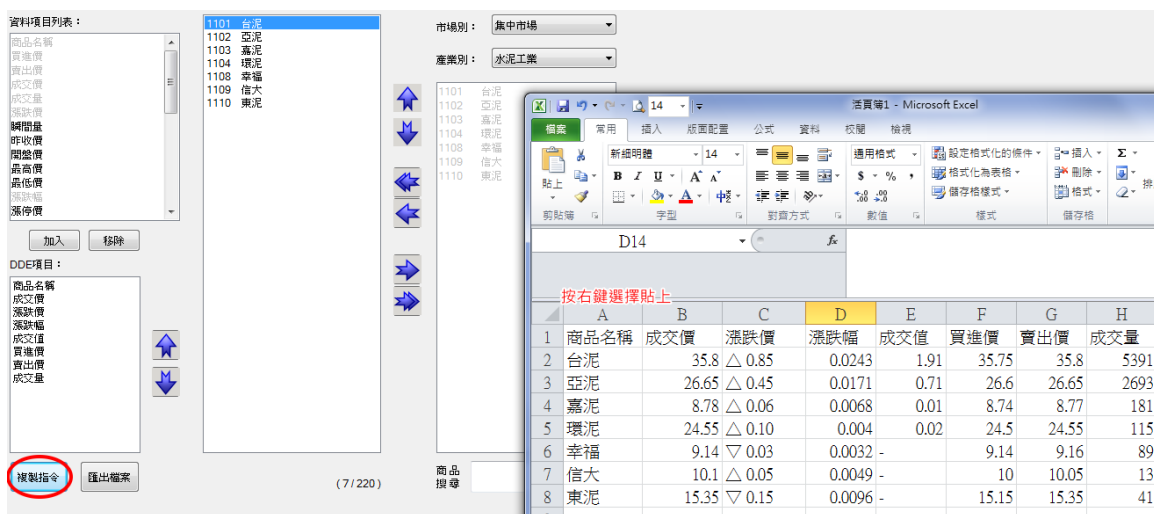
資料項目列表：

商品名稱
買進價
賣出價
成交價
成交量
漲跌價
瞬間量
昨收價
開盤價
最高價
最低價
漲跌幅
漲停價

加入　移除

DDE項目：

商品名稱
成交價
漲跌價
漲跌幅
成交值
買進價
賣出價
成交量

複製指令　匯出檔案

1101 台泥
1102 亞泥
1103 嘉泥
1104 環泥
1108 幸福
1109 信大
1110 東泥

(7/220)

市場別：集中市場

產業別：水泥工業

1101 台泥
1102 亞泥
1103 嘉泥
1104 環泥
1108 幸福
1109 信大
1110 東泥

商品
搜尋

活頁簿1 - Microsoft Excel

檔案　常用　插入　版面配置　公式　資料　校閱　檢視

貼上　新細明體　14　通用格式　設定格式化的條件　格式化為表格　儲存格樣式　插入　刪除　格式　$ - % ,　Σ　排

剪貼簿　字型　對齊方式　數值　樣式　儲存格

D14　fx

按右鍵選擇貼上

| | A | B | C | D | E | F | G | H |
|---|---|---|---|---|---|---|---|---|
| 1 | 商品名稱 | 成交價 | 漲跌價 | 漲跌幅 | 成交值 | 買進價 | 賣出價 | 成交量 |
| 2 | 台泥 | 35.8 | △ 0.85 | 0.0243 | 1.91 | 35.75 | 35.8 | 5391 |
| 3 | 亞泥 | 26.65 | △ 0.45 | 0.0171 | 0.71 | 26.6 | 26.65 | 2693 |
| 4 | 嘉泥 | 8.78 | △ 0.06 | 0.0068 | 0.01 | 8.74 | 8.77 | 181 |
| 5 | 環泥 | 24.55 | △ 0.10 | 0.004 | 0.02 | 24.5 | 24.55 | 115 |
| 6 | 幸福 | 9.14 | ▽ 0.03 | 0.0032 | - | 9.14 | 9.16 | 89 |
| 7 | 信大 | 10.1 | △ 0.05 | 0.0049 | - | 10 | 10.05 | 13 |
| 8 | 東泥 | 15.35 | ▽ 0.15 | 0.0096 | - | 15.15 | 15.35 | 41 |